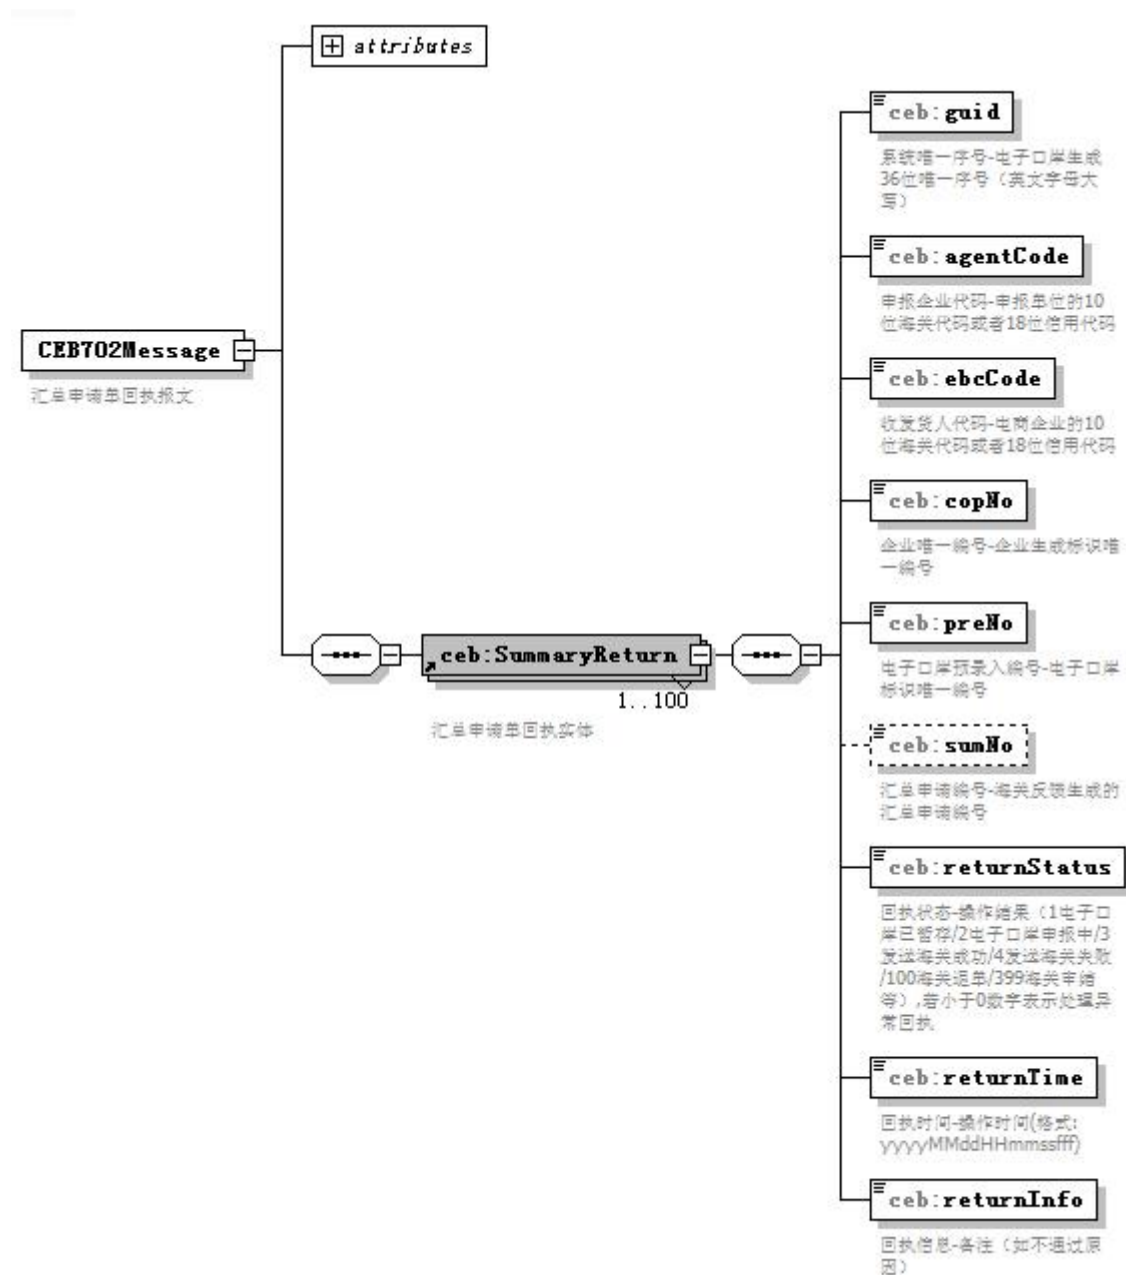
attributes

CEB702Message

汇单申请单回执报文

ceb:SummaryReturn

1..100

汇单申请单回执实体

ceb:guid

系统唯一序号-电子口岸生成36位唯一序号（英文字母大写）

ceb:agentCode

申报企业代码-申报单位的10位海关代码或者18位信用代码

ceb:ebcCode

收发货人代码-电商企业的10位海关代码或者18位信用代码

ceb:copNo

企业唯一编号-企业生成标识唯一编号

ceb:preNo

电子口岸预录入编号-电子口岸标识唯一编号

ceb:sumNo

汇单申请编号-海关反馈生成的汇单申请编号

ceb:returnStatus

回执状态-操作结果（1电子口岸已暂存/2电子口岸申报中/3发送海关成功/4发送海关失败/100海关退单/399海关审结等）,若小于0数字表示处理异常回执

ceb:returnTime

回执时间-操作时间(格式：yyyyMMddHHmmssfff)

ceb:returnInfo

回执信息-备注（如不通过原因）